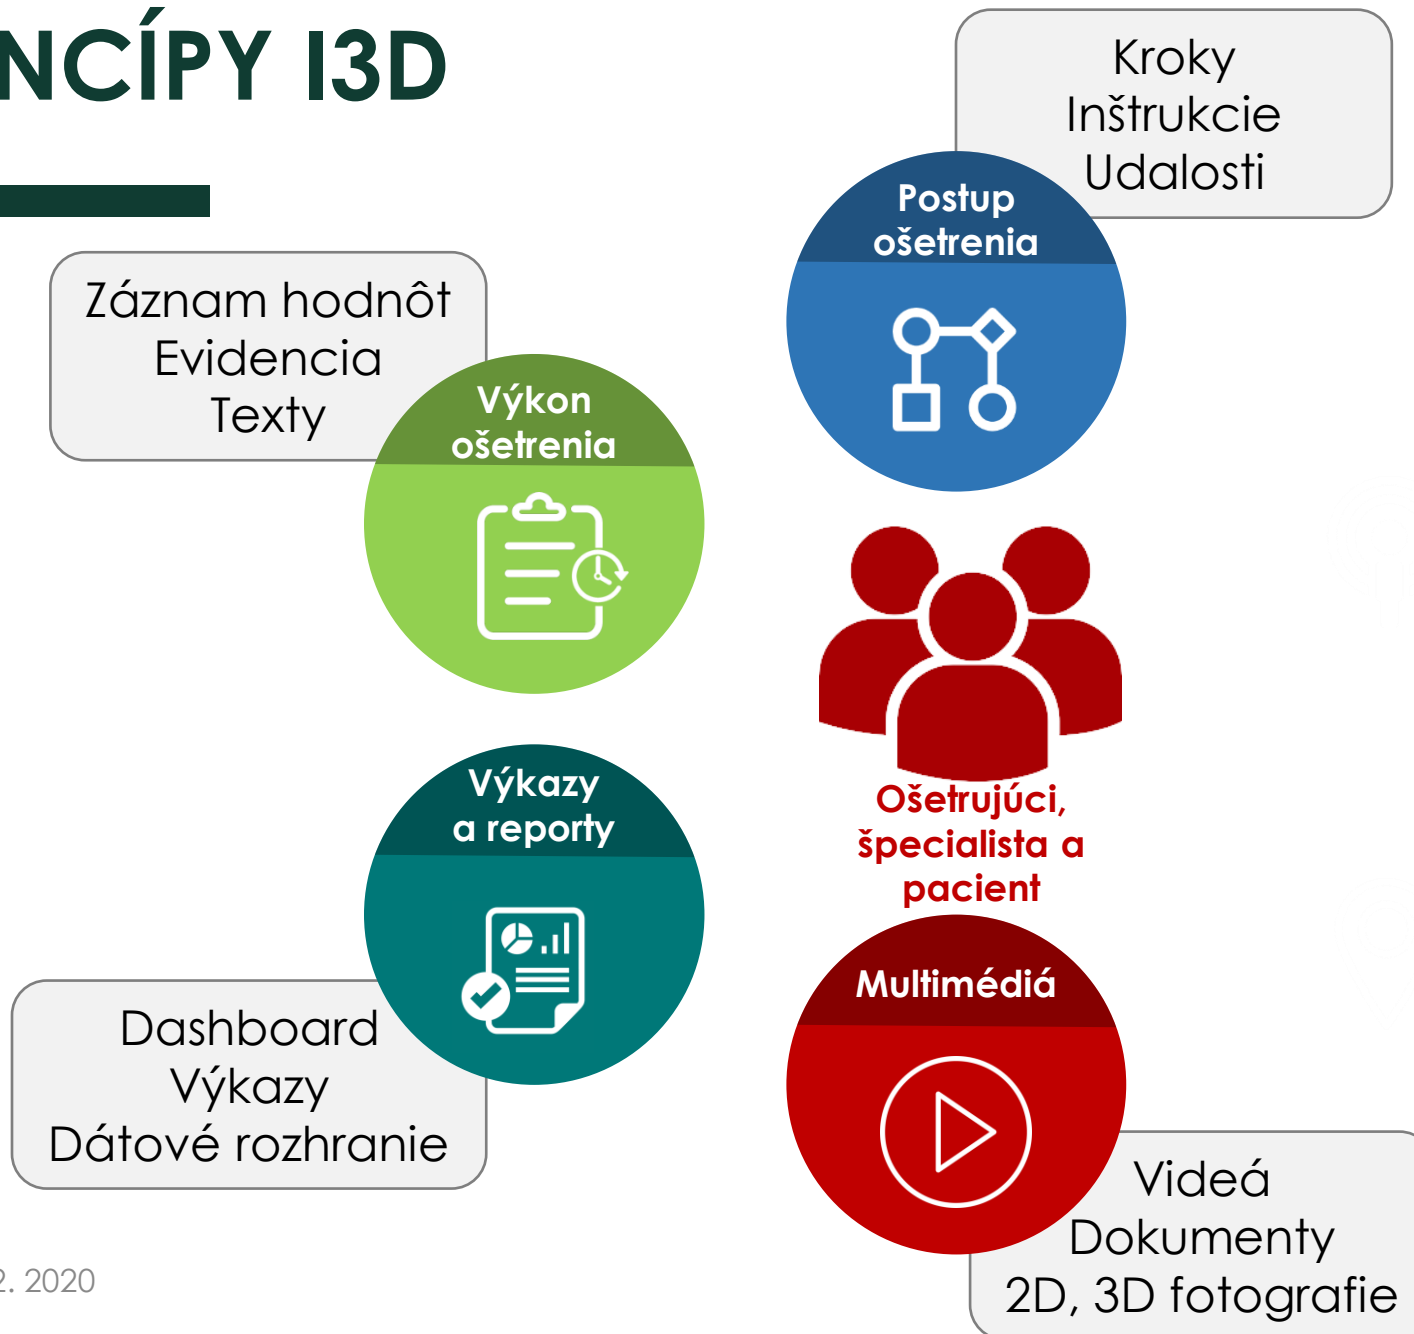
NCÍPY I3D

Kroky
Inštrukcie
Udalosti

Postup ošetrenia

Záznam hodnôt
Evidencia
Texty

Výkon ošetrenia

Ošetrujúci, špecialista a pacient

Výkazy a reporty

Dashboard
Výkazy
Dátové rozhranie

Multimédiá

Videá
Dokumenty
2D, 3D fotografie

2. 2020